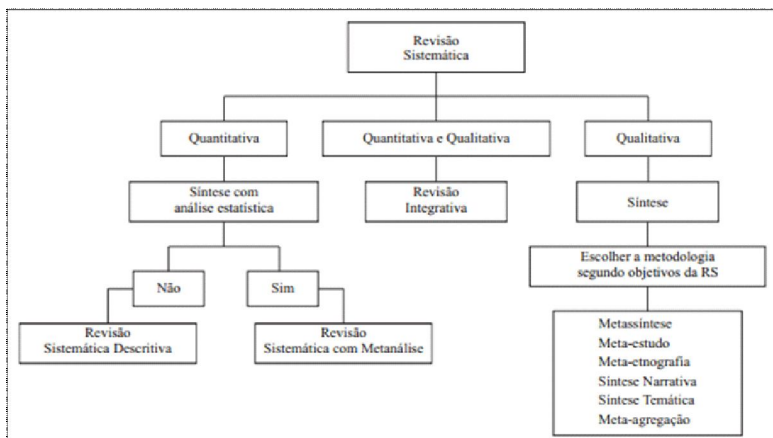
Revisão Sistemática

Quantitativa

Quantitativa e Qualitativa

Qualitativa

Síntese com análise estatística

Revisão Integrativa

Síntese

Escolher a metodologia segundo objetivos da RS

Não

Sim

Revisão Sistemática Descritiva

Revisão Sistemática com Metanálise

Metassíntese
Meta-estudo
Meta-etnografia
Síntese Narrativa
Síntese Temática
Meta-agregação